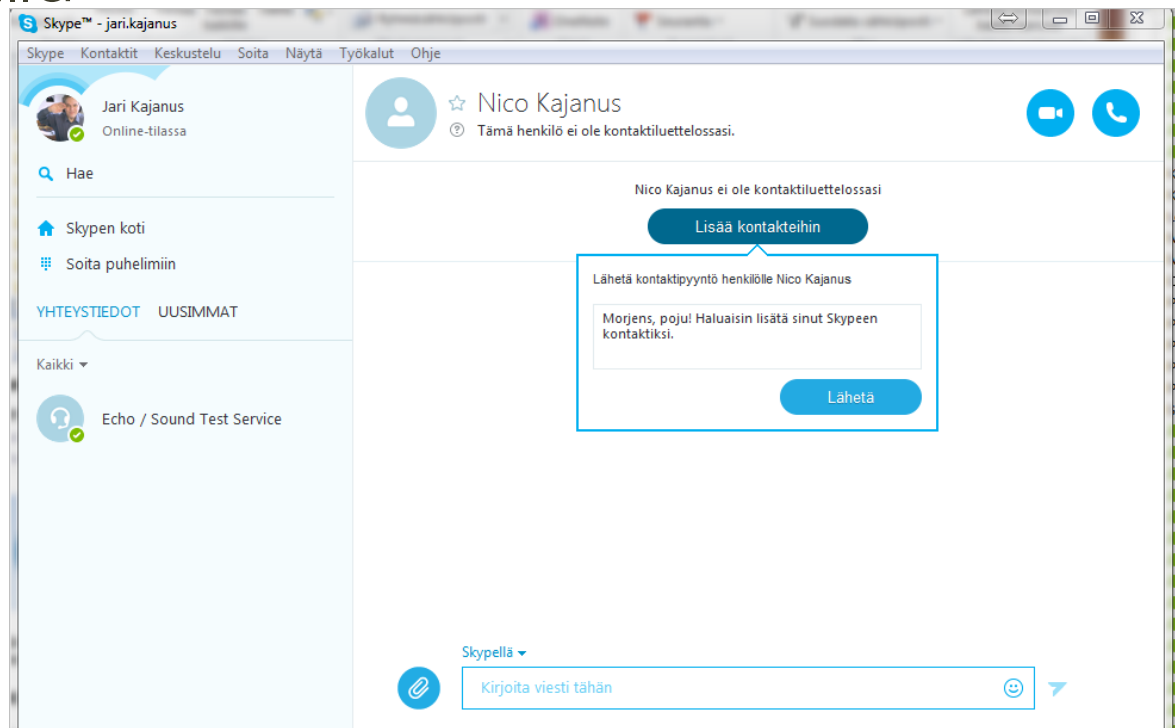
Skype™ - jari.kajanus

Skype Kontaktit Keskustelu Soita Näytä Työkalut Ohje

Jari Kajanus
Online-tilassa

Hae

Skypen koti

Soita puhelimiin

YHTEYSTIEDOT UUSIMMAT

Kaikki

Echo / Sound Test Service

Nico Kajanus
Tämä henkilö ei ole kontaktiluettelossasi.

Nico Kajanus ei ole kontaktiluettelossasi

Lisää kontakteihin

Lähetä kontaktipyyntö henkilölle Nico Kajanus

Morjens, poju! Haluaisin lisätä sinut Skypeen kontaktiksi.

Lähetä

Skypellä

Kirjoita viesti tähän